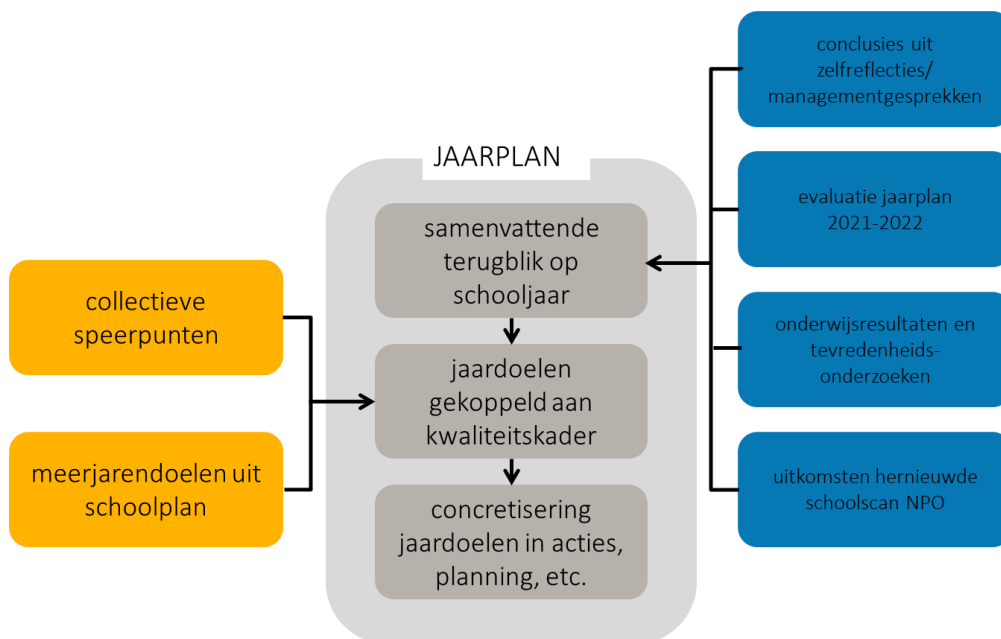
JAARPLAN

collectieve speerpunten

meerjarendoelen uit schoolplan

samenvattende terugblik op schooljaar

jaardoelen gekoppeld aan kwaliteitskader

concretisering jaardoelen in acties, planning, etc.

conclusies uit zelfreflecties/ managementgesprekken

evaluatie jaarplan 2021-2022

onderwijsresultaten en tevredenheids-onderzoeken

uitkomsten hernieuwde schoolscan NPO